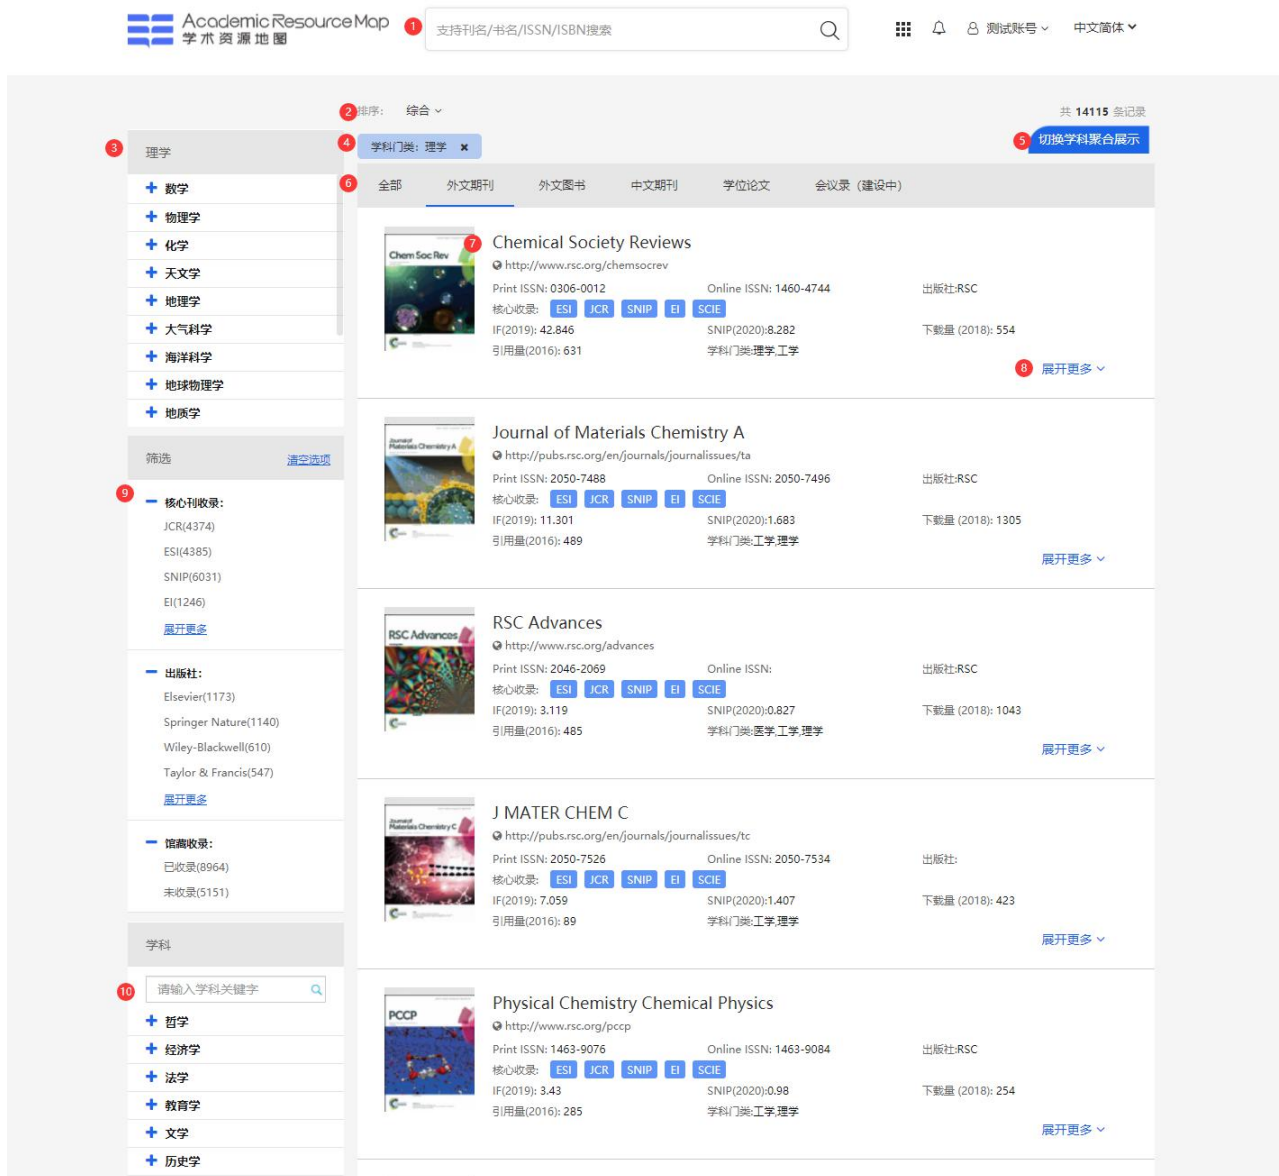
Academic Resource Map
学术资源地图
1 支持刊名/书名/ISSN/ISBN搜索
测试账号 中文简体

2 排序: 综合
共 14115 条记录
4 学科门类: 理学
5 切换学科聚合展示
6 全部 外文期刊 外文图书 中文期刊 学位论文 会议录（建设中）

3 理学
数学
物理学
化学
天文学
地理学
大气科学
海洋科学
地球物理学
地质学

筛选 清空选项
9 核心刊收录:
JCR(4374)
ESI(4385)
SNIP(6031)
EI(1246)
展开更多

出版社:
Elsevier(1173)
Springer Nature(1140)
Wiley-Blackwell(610)
Taylor & Francis(547)
展开更多

馆藏收录:
已收录(8964)
未收录(5151)

学科
10 请输入学科关键字
哲学
经济学
法学
教育学
文学
历史学

Chem Soc Rev
7 Chemical Society Reviews
http://www.rsc.org/chemsocrev
Print ISSN: 0306-0012 Online ISSN: 1460-4744 出版社:RSC
核心收录: ESI JCR SNIP EI SCIE
IF(2019): 42.846 SNIP(2020):8.282 下载量 (2018): 554
引用量(2016): 631 学科门类:理学,工学
8 展开更多

Journal of Materials Chemistry A
Journal of Materials Chemistry A
http://pubs.rsc.org/en/journals/journalissues/ta
Print ISSN: 2050-7488 Online ISSN: 2050-7496 出版社:RSC
核心收录: ESI JCR SNIP EI SCIE
IF(2019): 11.301 SNIP(2020):1.683 下载量 (2018): 1305
引用量(2016): 489 学科门类:工学,理学
展开更多

RSC Advances
RSC Advances
http://www.rsc.org/advances
Print ISSN: 2046-2069 Online ISSN: 出版社:RSC
核心收录: ESI JCR SNIP EI SCIE
IF(2019): 3.119 SNIP(2020):0.827 下载量 (2018): 1043
引用量(2016): 485 学科门类:医学,工学,理学
展开更多

Journal of Materials Chemistry C
J MATER CHEM C
http://pubs.rsc.org/en/journals/journalissues/tc
Print ISSN: 2050-7526 Online ISSN: 2050-7534 出版社:
核心收录: ESI JCR SNIP EI SCIE
IF(2019): 7.059 SNIP(2020):1.407 下载量 (2018): 423
引用量(2016): 89 学科门类:工学,理学
展开更多

PCCP
Physical Chemistry Chemical Physics
http://www.rsc.org/pccp
Print ISSN: 1463-9076 Online ISSN: 1463-9084 出版社:RSC
核心收录: ESI JCR SNIP EI SCIE
IF(2019): 3.43 SNIP(2020):0.98 下载量 (2018): 254
引用量(2016): 285 学科门类:工学,理学
展开更多